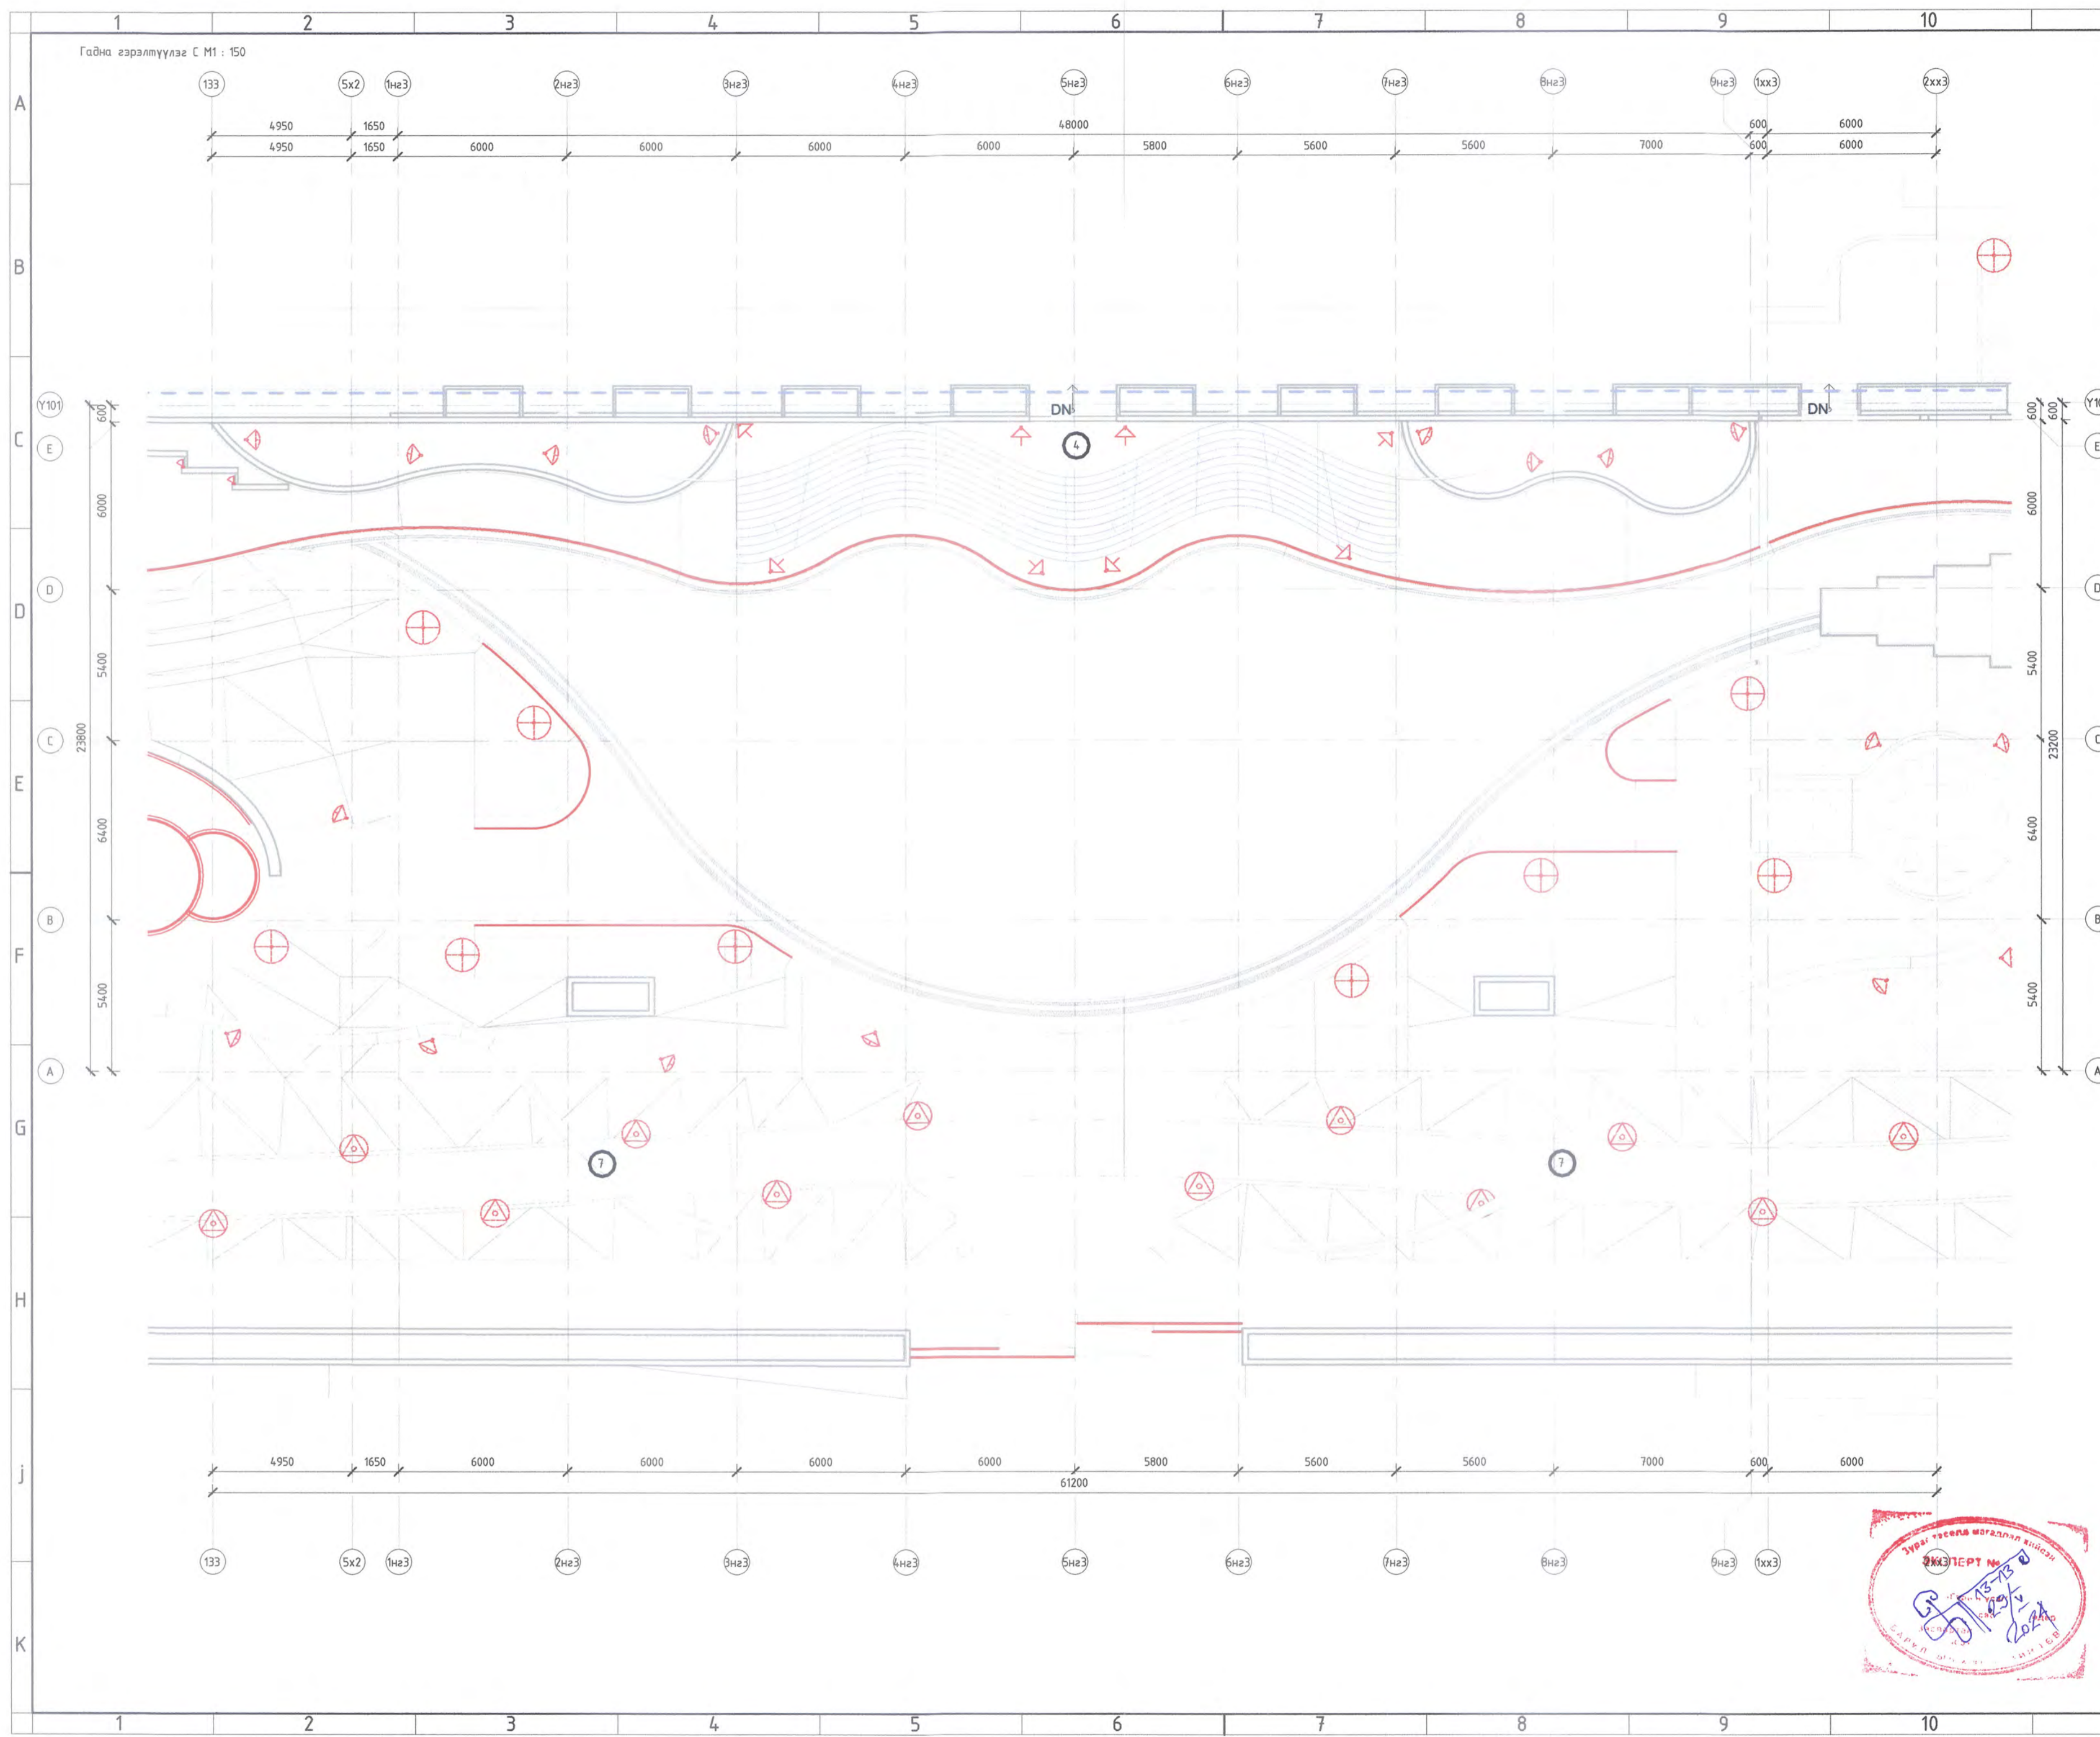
1 2 3 4 5 6 7 8 9 10

Гадна гэрэлтүүлэг С М1 : 150

A B C D E F G H J K

133 5х2 1нз3 2нз3 3нз3 4нз3 5нз3 6нз3 7нз3 8нз3 9нз3 1хх3 2хх3

4950 1650 48000 600 6000
4950 1650 6000 6000 6000 6000 5800 5600 5600 7000 600 6000

Y101 Y1

E D C B A

600 6000 5400 23800 6400 5400

600 600 6000 5400 23200 6400 5400

DN DN

4

7 7

4950 1650 6000 6000 6000 6000 5800 5600 5600 7000 600 6000
61200

133 5х2 1нз3 2нз3 3нз3 4нз3 5нз3 6нз3 7нз3 8нз3 9нз3 1хх3 2хх3

Зураг төсөл магадлан шинжээ
ЭКСПЕРТ №
13-13
03/V
2024

1 2 3 4 5 6 7 8 9 10